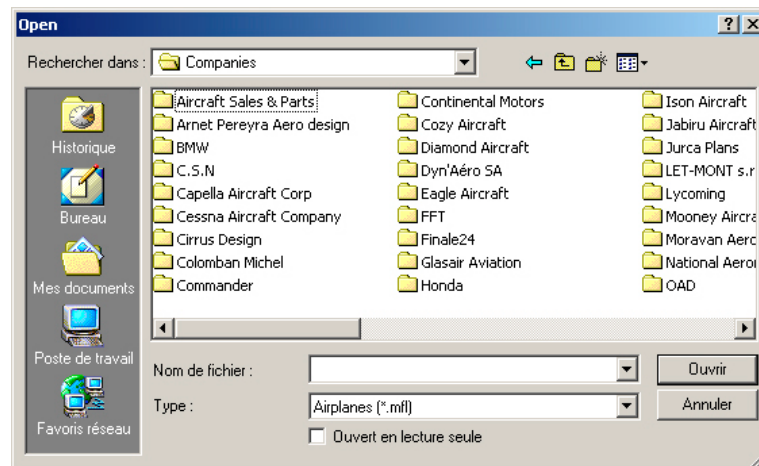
Open

?

Rechercher dans : Companies

Historique

Bureau

Mes documents

Poste de travail

Favoris réseau

Aircraft Sales & Parts
Arnet Pereyra Aero design
BMW
C.S.N
Capella Aircraft Corp
Cessna Aircraft Company
Cirrus Design
Colomban Michel
Commander

Continental Motors
Cozy Aircraft
Diamond Aircraft
Dyn'Aéro SA
Eagle Aircraft
FFT
Finale24
Glasair Aviation
Honda

Ison Aircraft
Jabiru Aircraft
Jurca Plans
LET-MONT s.r
Lycoming
Mooney Aircra
Moravan Aero
National Aero
OAD

Nom de fichier :

Ouvrir

Type :

Airplanes (*.mfl)

Annuler

Ouvert en lecture seule